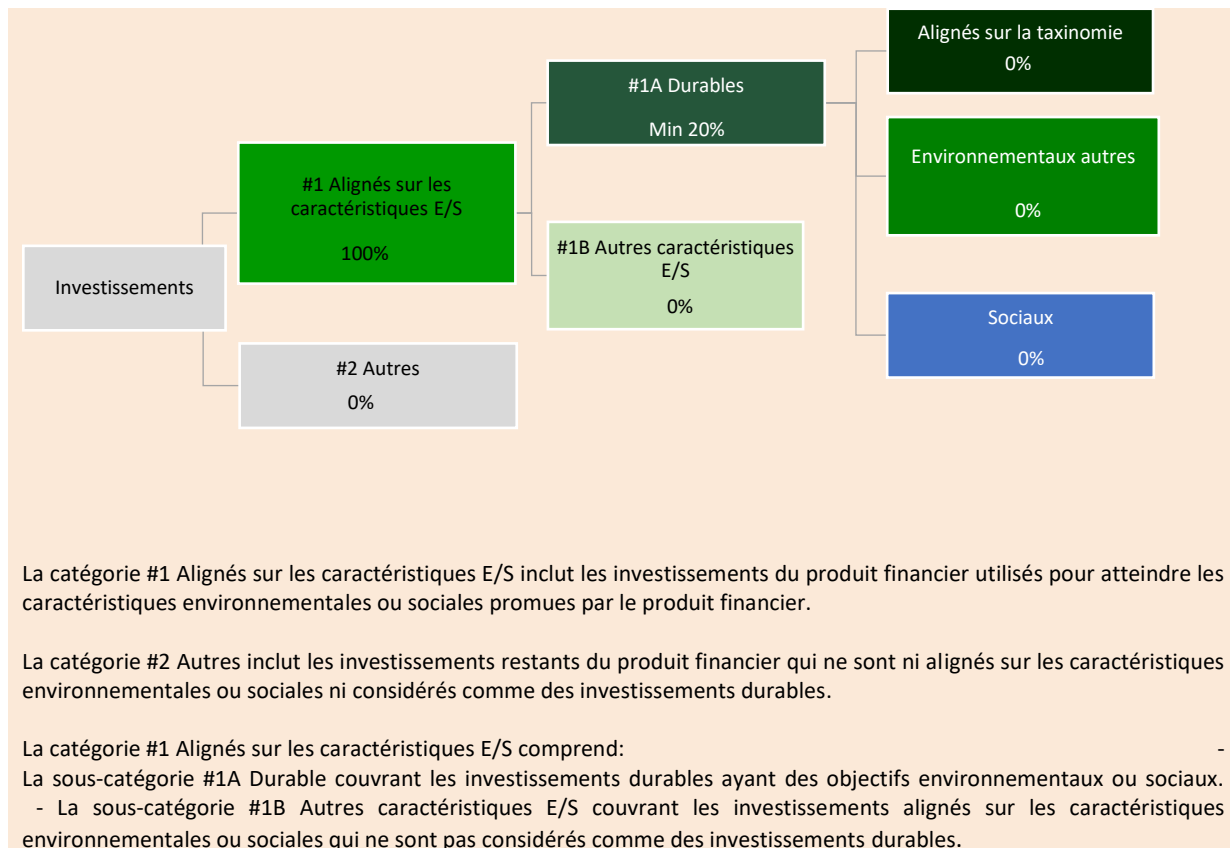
Investissements

#1 Alignés sur les caractéristiques E/S

100%

#2 Autres

0%

#1A Durables

Min 20%

#1B Autres caractéristiques E/S

0%

Alignés sur la taxinomie

0%

Environnementaux autres

0%

Sociaux

0%

La catégorie #1 Alignés sur les caractéristiques E/S inclut les investissements du produit financier utilisés pour atteindre les caractéristiques environnementales ou sociales promues par le produit financier.

La catégorie #2 Autres inclut les investissements restants du produit financier qui ne sont ni alignés sur les caractéristiques environnementales ou sociales ni considérés comme des investissements durables.

La catégorie #1 Alignés sur les caractéristiques E/S comprend: - La sous-catégorie #1A Durable couvrant les investissements durables ayant des objectifs environnementaux ou sociaux. - La sous-catégorie #1B Autres caractéristiques E/S couvrant les investissements alignés sur les caractéristiques environnementales ou sociales qui ne sont pas considérés comme des investissements durables.